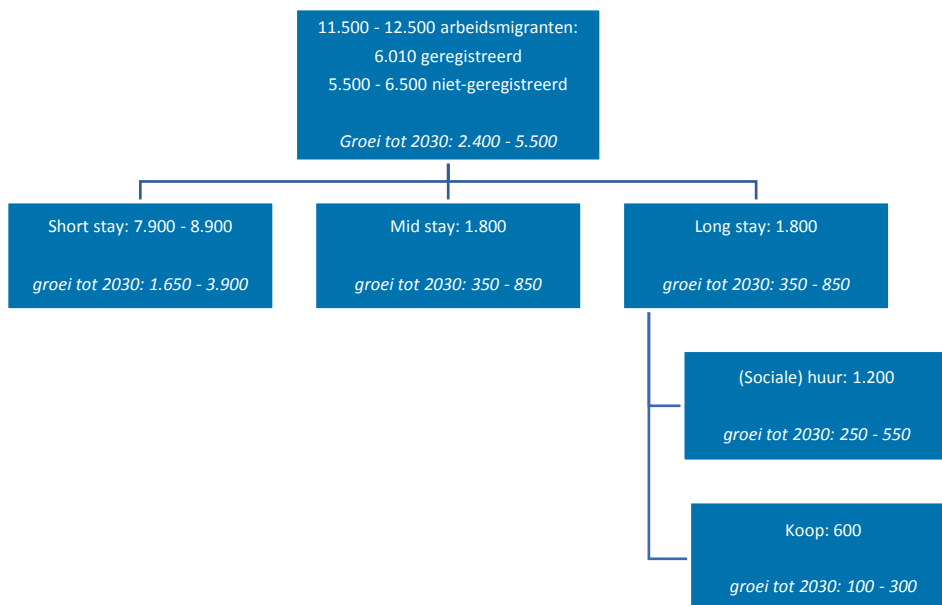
11.500 - 12.500 arbeidsmigranten:
6.010 geregistreerd
5.500 - 6.500 niet-geregistreerd

*Groei tot 2030: 2.400 - 5.500*

Short stay: 7.900 - 8.900

*groei tot 2030: 1.650 - 3.900*

Mid stay: 1.800

*groei tot 2030: 350 - 850*

Long stay: 1.800

*groei tot 2030: 350 - 850*

(Sociale) huur: 1.200

*groei tot 2030: 250 - 550*

Koop: 600

*groei tot 2030: 100 - 300*